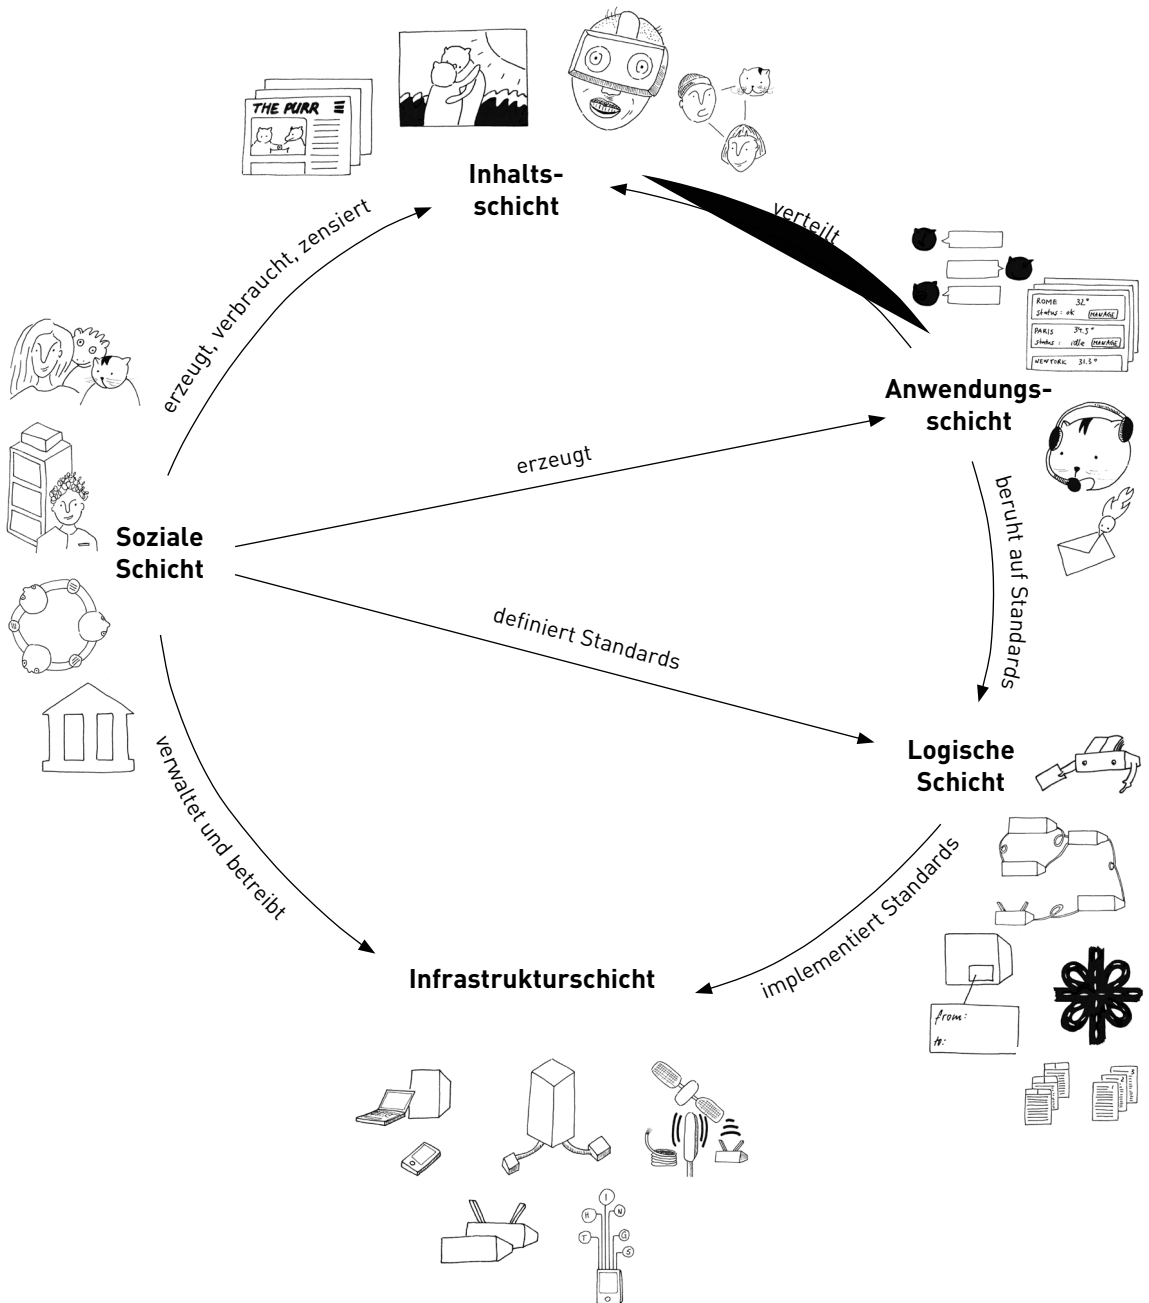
THE PURR

Inhaltsschicht

verteilt

erzeugt, verbraucht, zensiert

ROME 32°
status: ok MANAGE

PARIS 34.5°
status: idle MANAGE

NEWYORK 31.3°

Anwendungsschicht

erzeugt

beruht auf Standards

Soziale Schicht

definiert Standards

Logische Schicht

verwaltet und betreibt

implementiert Standards

Infrastrukturschicht

from:
to: